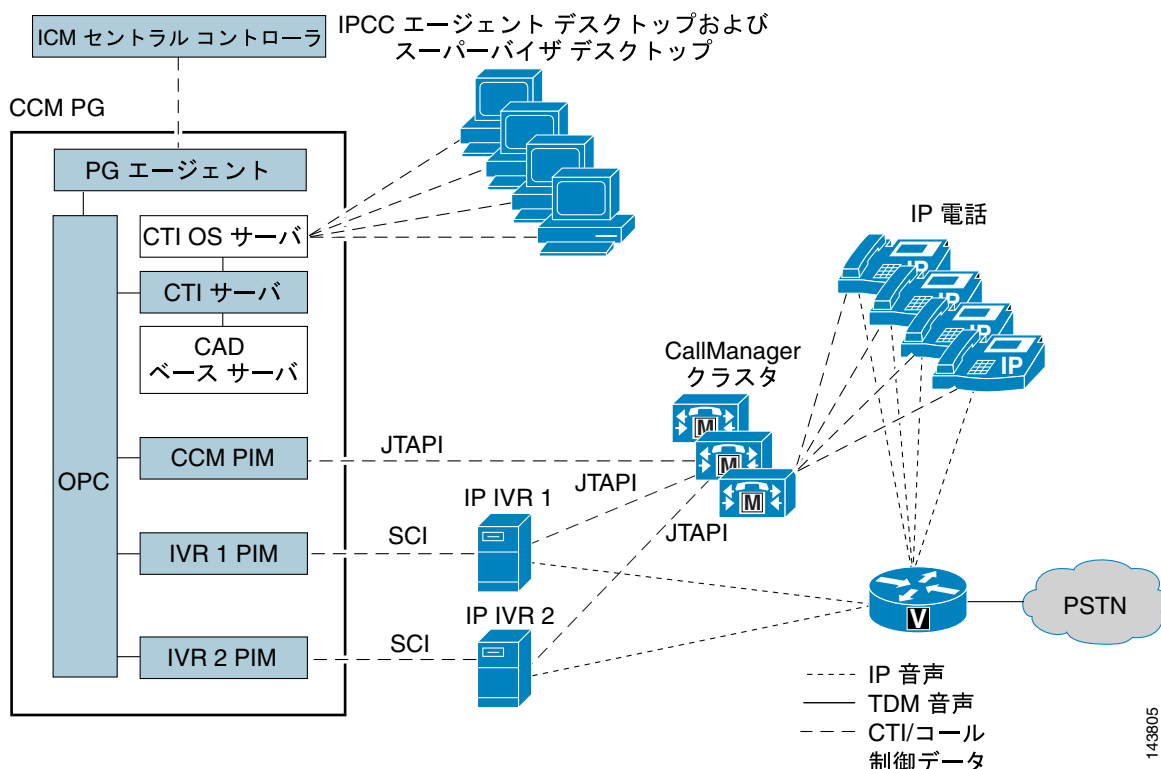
ICM セントラル コントローラ

IPCC エージェント デスクトップおよび スーパーバイザ デスクトップ

CCM PG

PG エージェント

CTI OS サーバ

CTI サーバ

CAD ベース サーバ

OPC

CCM PIM

IVR 1 PIM

IVR 2 PIM

IP 電話

IP

IP

IP

IP

CallManager クラスタ

M

M

M

JTAPI

JTAPI

JTAPI

SCI

SCI

IP IVR 1

IP IVR 2

V

PSTN

IP 音声

TDM 音声

CTI/コール 制御データ

143805